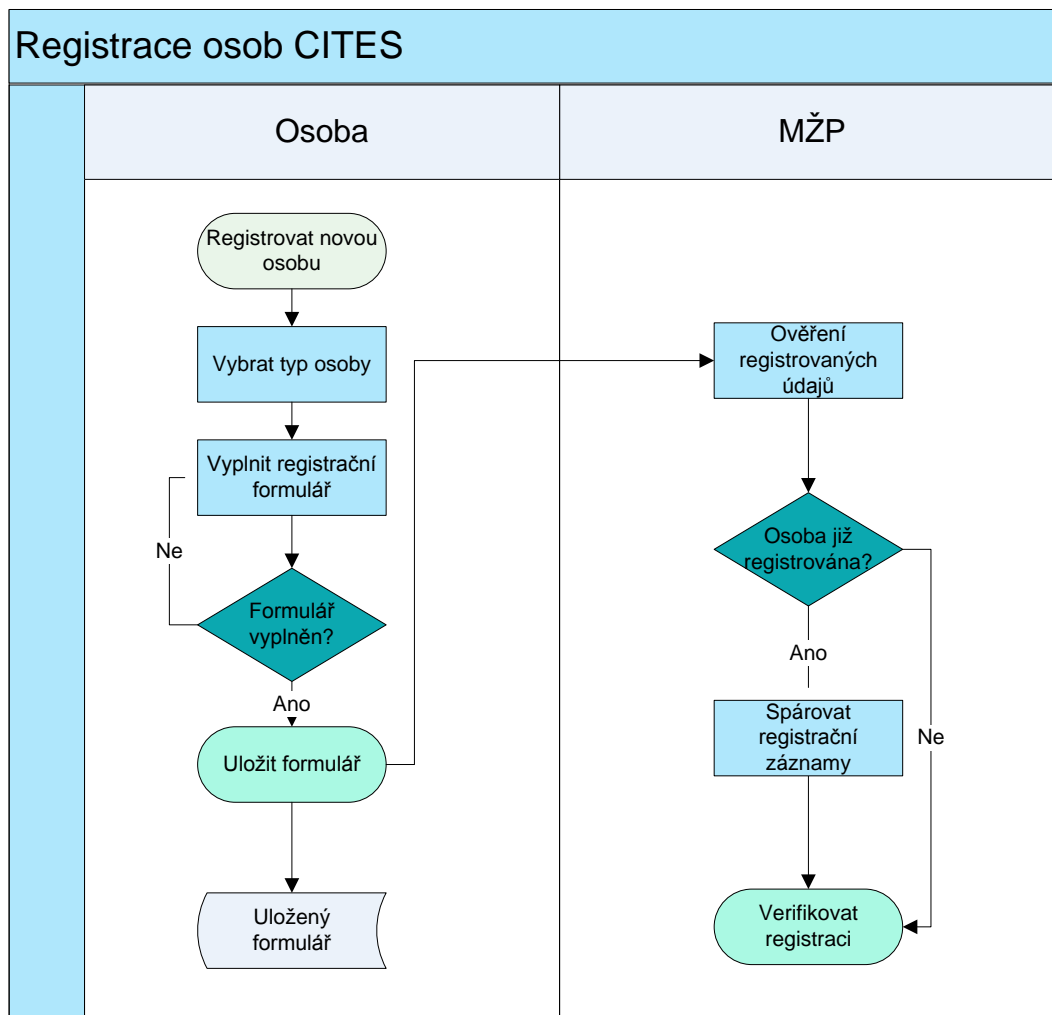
Registrace osob CITES

Osoba

MŽP

Registrovat novou osobu

Vybrat typ osoby

Vyplnit registrační formulář

Ne

Formulář vyplněn?

Ano

Uložit formulář

Uložený formulář

Ověření registrovaných údajů

Osoba již registrována?

Ano

Spárovat registrační záznamy

Ne

Verifikovat registraci